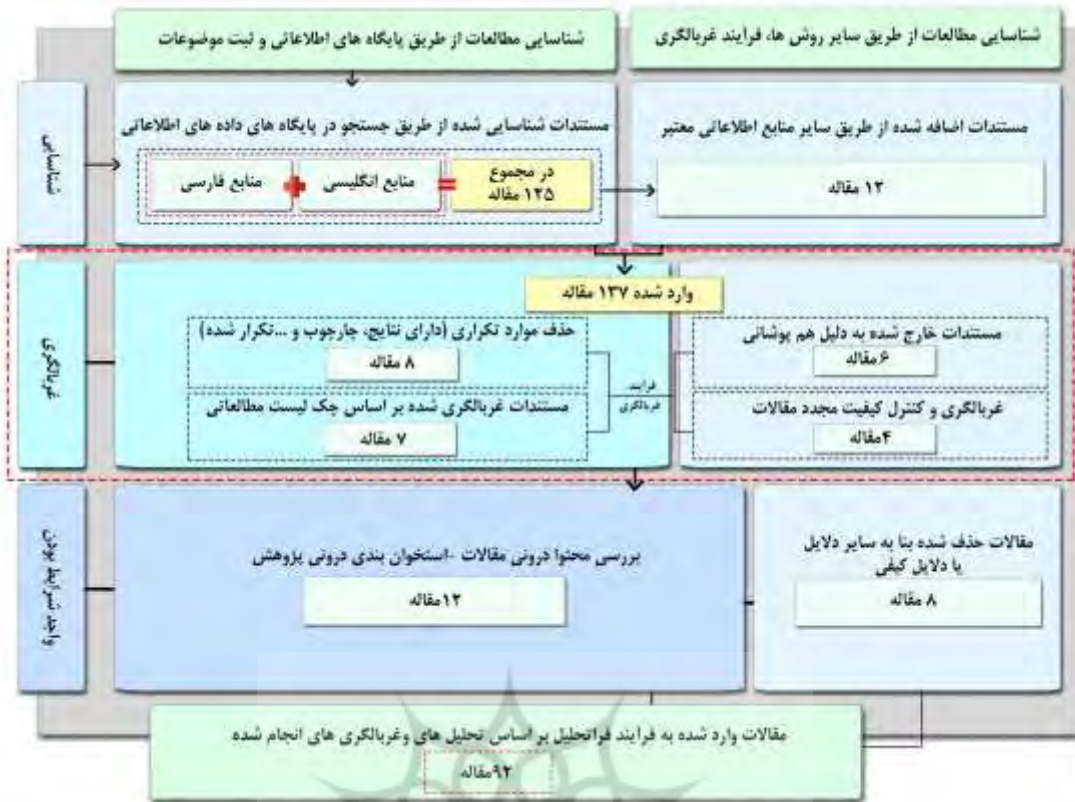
شناسایی مطالعات از طریق سایر روش ها، فرآیند غربالگری

شناسایی مطالعات از طریق پایگاه های اطلاعاتی و ثبت موضوعات

شناسایی

مستندات شناسایی شده از طریق جستجو در پایگاه های داده های اطلاعاتی

منابع فارسی + منابع انگلیسی = در مجموع ۱۲۵ مقاله

مستندات اضافه شده از طریق سایر منابع اطلاعاتی معتبر

۱۲ مقاله

غربالگری

وارد شده ۱۳۷ مقاله

حذف موارد تکراری (دارای نتایج، چارچوب و ...تکرار شده)

۸ مقاله

مستندات غربالگری شده بر اساس چک لیست مطالعاتی

۷ مقاله

فرایند غربالگری

مستندات خارج شده به دلیل هم پوشانی

۶مقاله

غربالگری و کنترل کیفیت مجدد مقالات

۴مقاله

واجد شرایط بودن

بررسی محتوا درونی مقالات -استخوان بندی درونی پژوهش

۱۲مقاله

مقالات حذف شده بنا به سایر دلایل یا دلایل کیفی

۸ مقاله

مقالات وارد شده به فرایند فراتحلیل بر اساس تحلیل های وغربالگری های انجام شده

۹۲مقاله